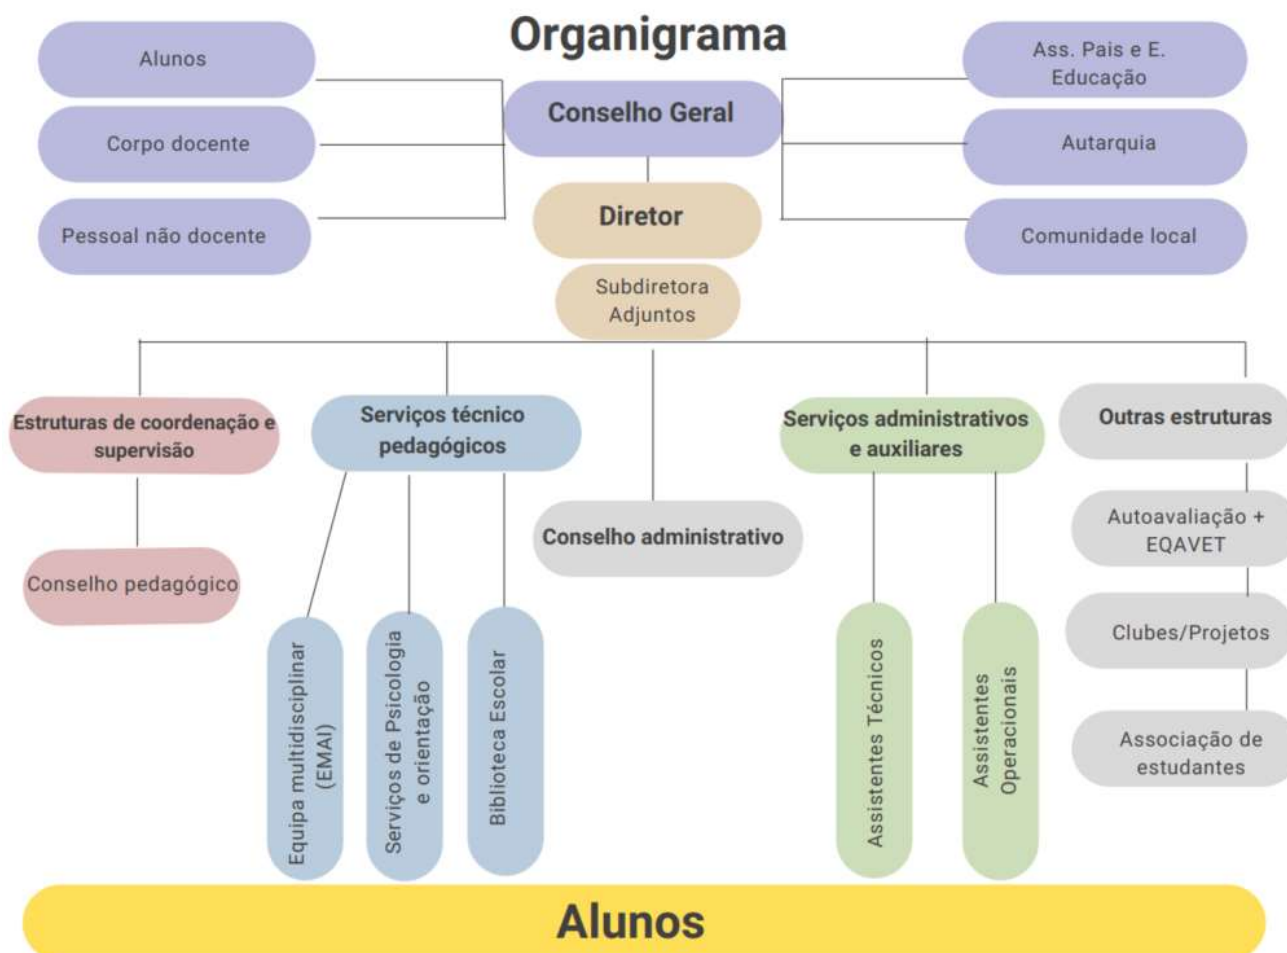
Organigrama

Alunos

Corpo docente

Pessoal não docente

Conselho Geral

Diretor

Subdiretora
Adjuntos

Ass. Pais e E. Educação

Autarquia

Comunidade local

Estruturas de coordenação e supervisão

Conselho pedagógico

Serviços técnico pedagógicos

Equipa multidisciplinar (EMAI)

Serviços de Psicologia e orientação

Biblioteca Escolar

Conselho administrativo

Serviços administrativos e auxiliares

Assistentes Técnicos

Assistentes Operacionais

Outras estruturas

Autoavaliação + EQAVET

Clubes/Projetos

Associação de estudantes

Alunos